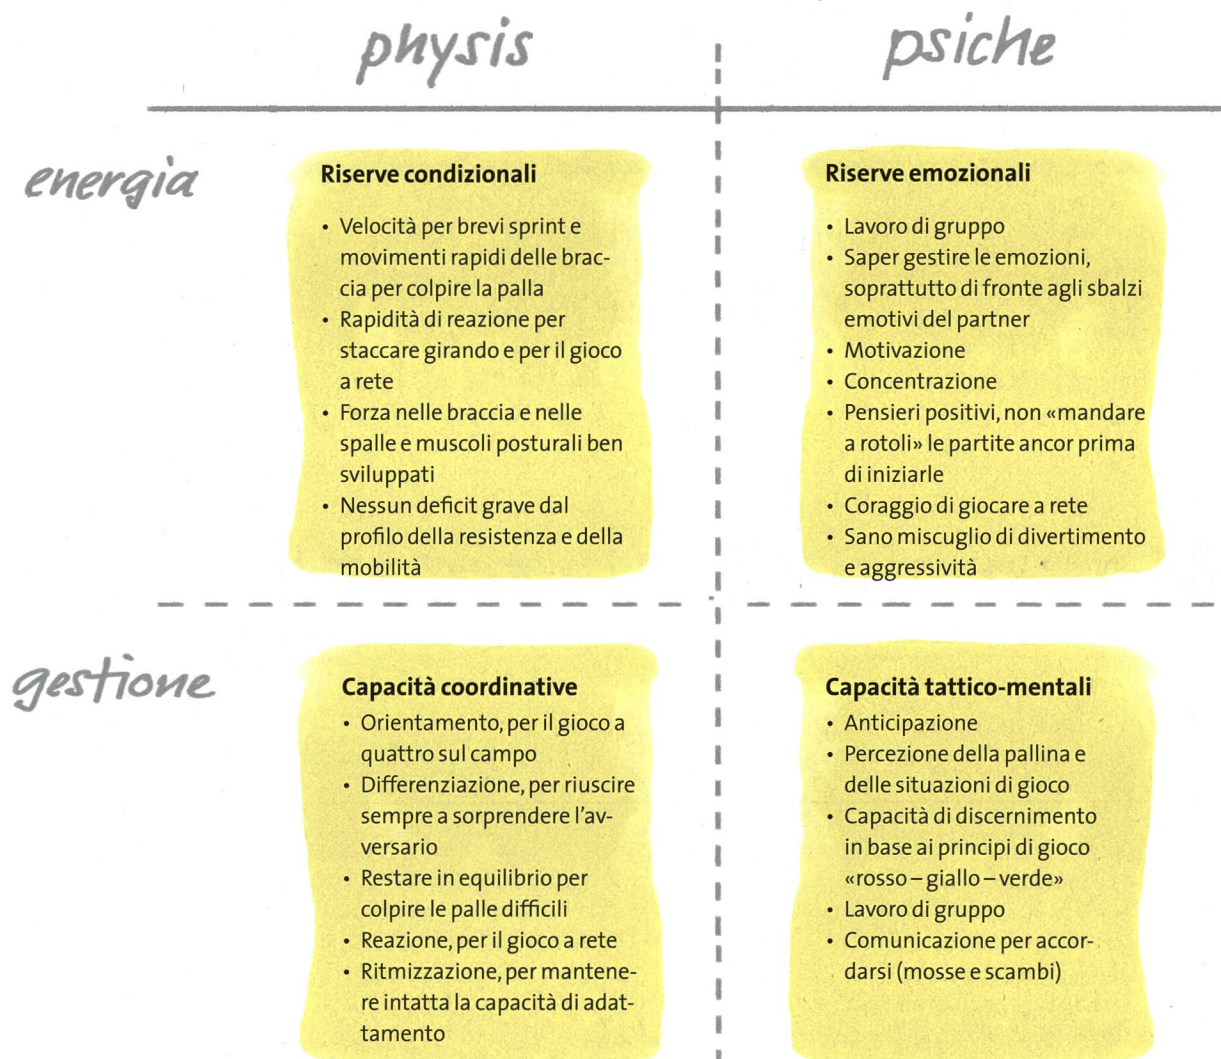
physis

psiche

energia

Riserve condizionali

- Velocità per brevi sprint e movimenti rapidi delle braccia per colpire la palla
- Rapidità di reazione per staccare girando e per il gioco a rete
- Forza nelle braccia e nelle spalle e muscoli posturali ben sviluppati
- Nessun deficit grave dal profilo della resistenza e della mobilità

Riserve emozionali

- Lavoro di gruppo
- Saper gestire le emozioni, soprattutto di fronte agli sbalzi emotivi del partner
- Motivazione
- Concentrazione
- Pensieri positivi, non «mandare a rotoli» le partite ancor prima di iniziarle
- Coraggio di giocare a rete
- Sano miscuglio di divertimento e aggressività

gestione

Capacità coordinative

- Orientamento, per il gioco a quattro sul campo
- Differenziazione, per riuscire sempre a sorprendere l'avversario
- Restare in equilibrio per colpire le palle difficili
- Reazione, per il gioco a rete
- Ritmizzazione, per mantenere intatta la capacità di adattamento

Capacità tattico-mentali

- Anticipazione
- Percezione della pallina e delle situazioni di gioco
- Capacità di discernimento in base ai principi di gioco «rosso – giallo – verde»
- Lavoro di gruppo
- Comunicazione per accordarsi (mosse e scambi)